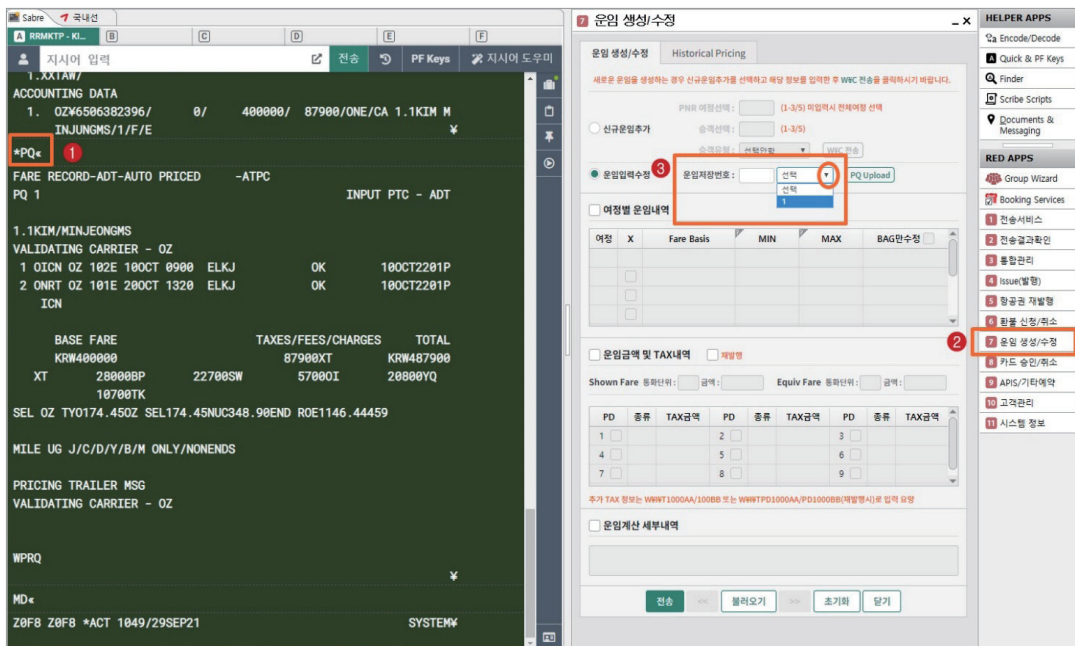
Sabre 국내선
A RRMKTP - KI... B C D E F
지시어 입력 전송 PF Keys 지시어 도우미

1.XXTAW/
ACCOUNTING DATA
1. OZ¥6506382396/ 0/ 400000/ 87900/ONE/CA 1.1KIM M
INJUNGMS/1/F/E ¥

*PQ« 1

FARE RECORD-ADT-AUTO PRICED -ATPC
PQ 1 INPUT PTC - ADT

1.1KIM/MINJEONGMS
VALIDATING CARRIER - OZ
1 OICN OZ 102E 10OCT 0900 ELKJ OK 10OCT2201P
2 ONRT OZ 101E 20OCT 1320 ELKJ OK 10OCT2201P
ICN

BASE FARE TAXES/FEES/CHARGES TOTAL
KRW400000 87900XT KRW487900
XT 28000BP 22700SW 5700OI 20800YQ
10700TK
SEL OZ TYO174.45OZ SEL174.45NUC348.90END ROE1146.44459

MILE UG J/C/D/Y/B/M ONLY/NONENDS

PRICING TRAILER MSG
VALIDATING CARRIER - OZ

WPRQ
¥

MD«

Z0F8 Z0F8 *ACT 1049/29SEP21 SYSTEM¥

7 운임 생성/수정 _ ×

운임 생성/수정 Historical Pricing

새로운 운임을 생성하는 경우 신규운임추가를 선택하고 해당 정보를 입력한 후 W€C 전송을 클릭하시기 바랍니다.

PNR 여정선택 : (1-3/5) 미입력시 전체여정 선택
신규운임추가 승객선택 : (1-3/5)
승객유형 : 선택안함 W€C 전송

운임입력수정 3 운임저장번호 : 선택 ▼ PQ Upload
선택
1

여정별 운임내역

| 여정 | X | Fare Basis | MIN | MAX | BAG만수정 |
|---|---|---|---|---|---|

운임금액 및 TAX내역 재발행

Shown Fare 통화단위 : 금액 : Equiv Fare 통화단위 : 금액 :

| PD | 종류 | TAX금액 | PD | 종류 | TAX금액 | PD | 종류 | TAX금액 |
|---|---|---|---|---|---|---|---|---|
| 1 | | | 2 | | | 3 | | |
| 4 | | | 5 | | | 6 | | |
| 7 | | | 8 | | | 9 | | |

추가 TAX 정보는 W¥¥T1000AA/100BB 또는 W¥¥TPD1000AA/PD1000BB(재발행시)로 입력 요망

운임계산 세부내역

전송 << 불러오기 >> 초기화 닫기

HELPER APPS
Encode/Decode
Quick & PF Keys
Finder
Scribe Scripts
Documents & Messaging

RED APPS
Group Wizard
Booking Services
1 전송서비스
2 전송결과확인
3 통합관리
4 Issue(발행)
5 항공권 재발행
6 환불 신청/취소
2 7 운임 생성/수정
8 카드 승인/취소
9 APIS/기타예약
10 고객관리
11 시스템 정보